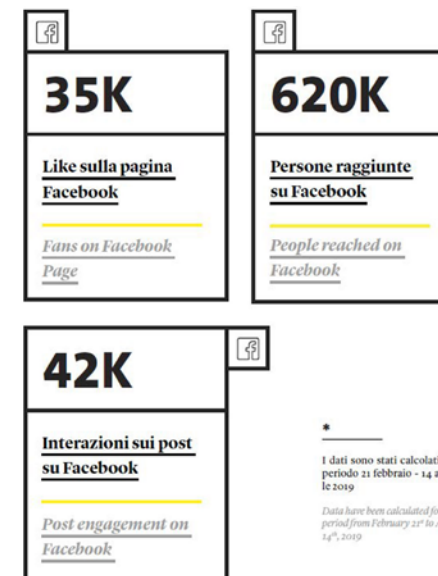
35K

Like sulla pagina Facebook

Fans on Facebook Page

620K

Persone raggiunte su Facebook

People reached on Facebook

42K

Interazioni sui post su Facebook

Post engagement on Facebook

*

I dati sono stati calcolati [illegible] periodo 21 febbraio - 14 a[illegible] le 2019

Data have been calculated fo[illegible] period from February 21st to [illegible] 14th, 2019